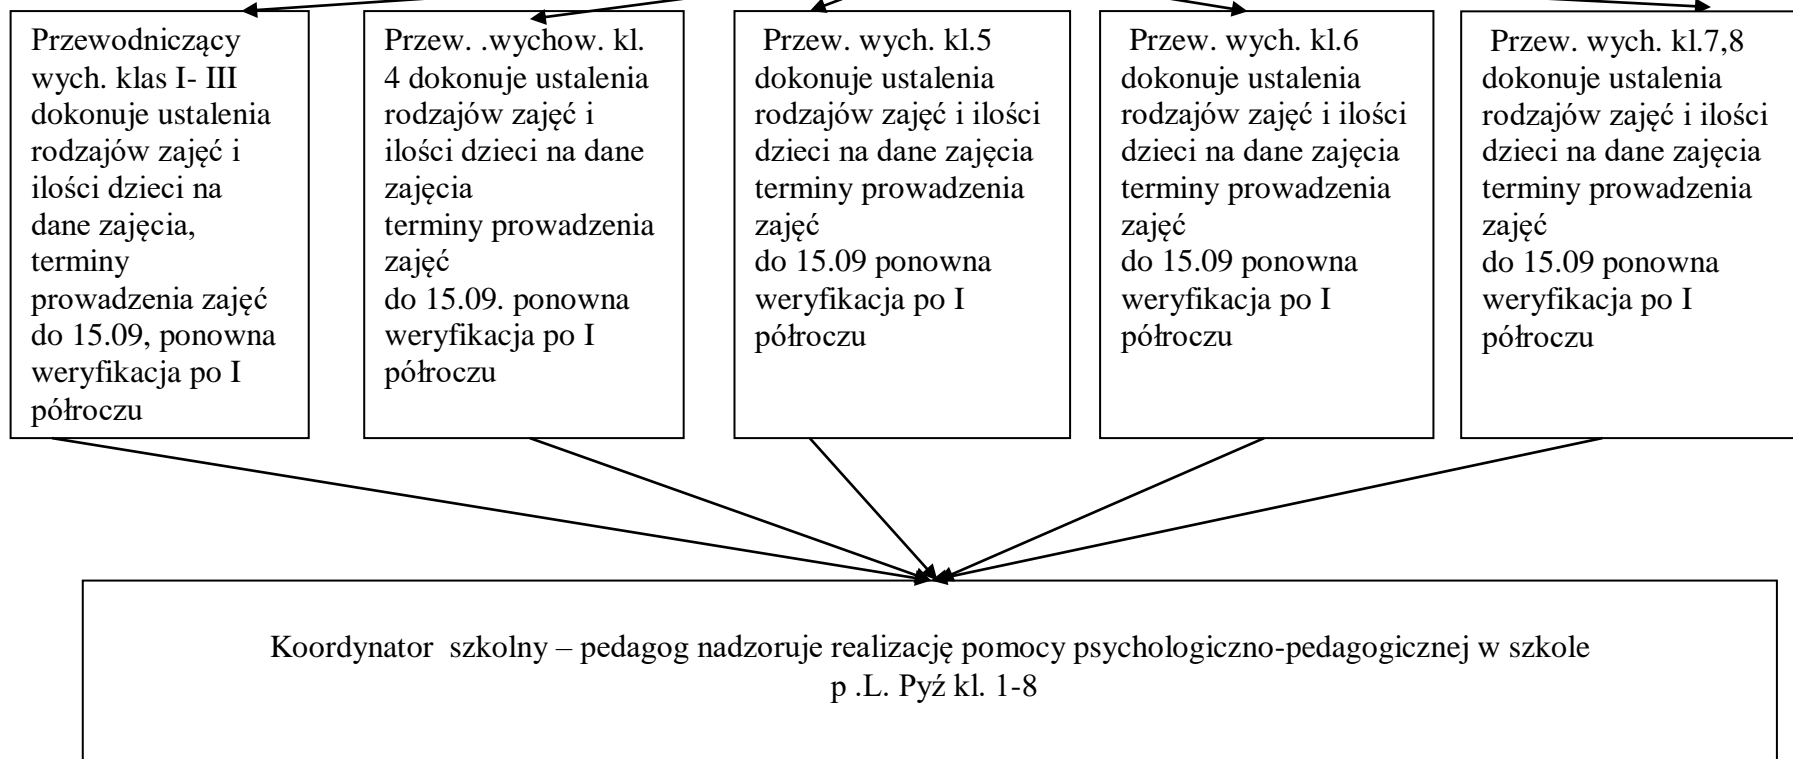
Przewodniczący wych. klas I- III dokonuje ustalenia rodzajów zajęć i ilości dzieci na dane zajęcia, terminy prowadzenia zajęć do 15.09, ponowna weryfikacja po I półroczu

Przew. .wychow. kl. 4 dokonuje ustalenia rodzajów zajęć i ilości dzieci na dane zajęcia
terminy prowadzenia zajęć
do 15.09. ponowna weryfikacja po I półroczu

Przew. wych. kl.5 dokonuje ustalenia rodzajów zajęć i ilości dzieci na dane zajęcia terminy prowadzenia zajęć
do 15.09 ponowna weryfikacja po I półroczu

Przew. wych. kl.6 dokonuje ustalenia rodzajów zajęć i ilości dzieci na dane zajęcia terminy prowadzenia zajęć
do 15.09 ponowna weryfikacja po I półroczu

Przew. wych. kl.7,8 dokonuje ustalenia rodzajów zajęć i ilości dzieci na dane zajęcia terminy prowadzenia zajęć
do 15.09 ponowna weryfikacja po I półroczu

Koordynator szkolny – pedagog nadzoruje realizację pomocy psychologiczno-pedagogicznej w szkole
p .L. Pyź kl. 1-8